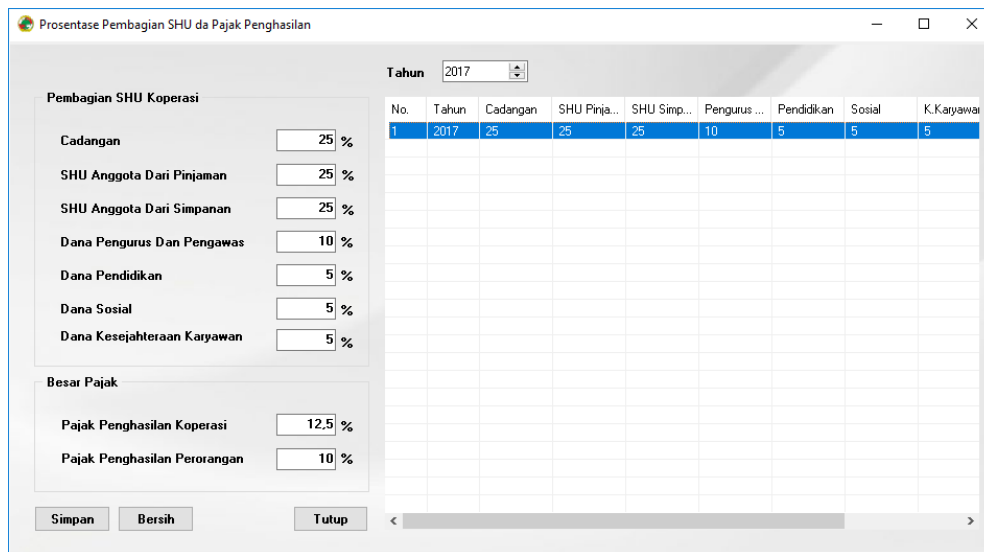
Prosentase Pembagian SHU da Pajak Penghasilan

Pembagian SHU Koperasi

Cadangan 25 %

SHU Anggota Dari Pinjaman 25 %

SHU Anggota Dari Simpanan 25 %

Dana Pengurus Dan Pengawas 10 %

Dana Pendidikan 5 %

Dana Sosial 5 %

Dana Kesejahteraan Karyawan 5 %

Besar Pajak

Pajak Penghasilan Koperasi 12,5 %

Pajak Penghasilan Perorangan 10 %

Simpan Bersih Tutup

Tahun 2017

| No. | Tahun | Cadangan | SHU Pinja... | SHU Simp... | Pengurus ... | Pendidikan | Sosial | K.Karyawa |
|---|---|---|---|---|---|---|---|---|
| 1 | 2017 | 25 | 25 | 25 | 10 | 5 | 5 | 5 |